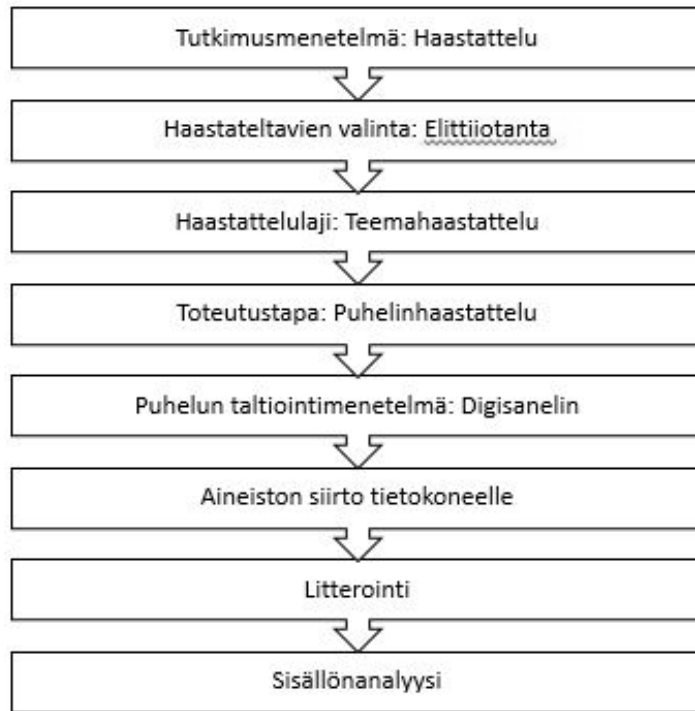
Tutkimusmenetelmä: Haastattelu

Haastateltavien valinta: Elittiiotanta

Haastattelulaji: Teemahaastattelu

Toteutustapa: Puhelinhaastattelu

Puhelun taltiointimenetelmä: Digisanelin

Aineiston siirto tietokoneelle

Litterointi

Sisällönanalyysi